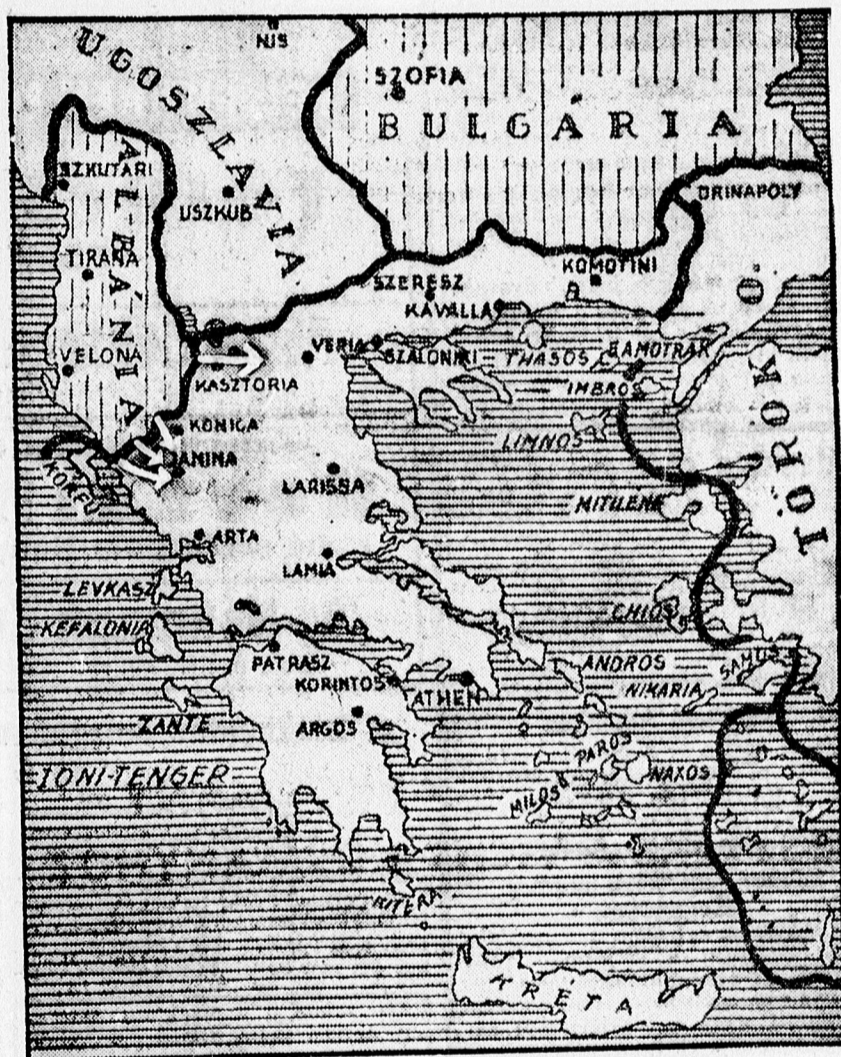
UGOSZLAVIA
NIS
SZOFIA
BULGÁRIA
SZKUTARI
USZKUB
DRINAPOLY
TIRANA
ALBÁNIA
SZERESZ
KAVALLA
KOMOTINI
VELONA
VERIA
SZALONIKI
THASOS
SAMOTRAK
KASZTORIA
IMBROS
KONICA
LIMNOS
TÖRÖK
KORFU
JANINA
LARISSA
MITILENE
ARTA
LAMIA
LEVKASZ
KEFALONIA
CHIOS
PATRASZ
ANDROS
SAMOS
KORINTOS
ATHEN
NIKARIA
ZANTE
ARGOS
PAROS
NAXOS
IONI-TENGER
MILOS
KITERA
KRÉTA